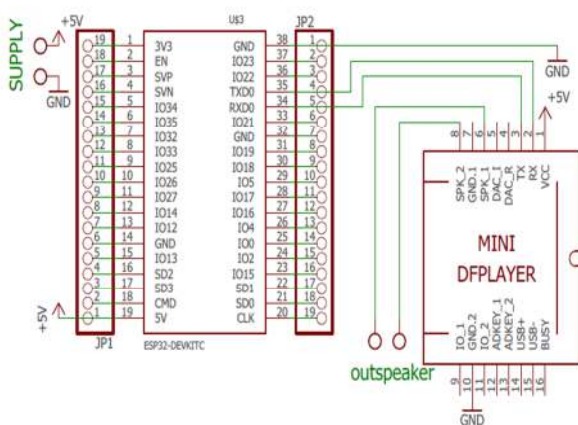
+5V
SUPPLY
GND
U$3
JP2
JP1
19 18 17 16 15 14 13 12 11 10 9 8 7 6 5 4 3 2 1
1 3V3
2 EN
3 SVP
4 SVN
5 IO34
6 IO35
7 IO32
8 IO33
9 IO25
10 IO26
11 IO27
12 IO14
13 IO12
14 GND
15 IO13
16 SD2
17 SD3
18 CMD
19 5V
GND 38
IO23 37
IO22 36
TXD0 35
RXD0 34
IO21 33
GND 32
IO19 31
IO18 30
IO5 29
IO17 28
IO16 27
IO4 26
IO0 25
IO2 24
IO15 23
SD1 22
SD0 21
CLK 20
1 2 3 4 5 6 7 8 9 10 11 12 13 14 15 16 17 18 19
ESP32-DEVKITC
+5V
GND
+5V
8 7 6 5 4 3 2 1
SPK_2 GND_1 SPK_1 DAC_I DAC_R TX RX VCC
MINI
DFPLAYER
IO_1 GND_2 IO_2 ADKEY_1 ADKEY_2 USB+ USB- BUSY
9 10 11 12 13 14 15 16
outspeaker
GND